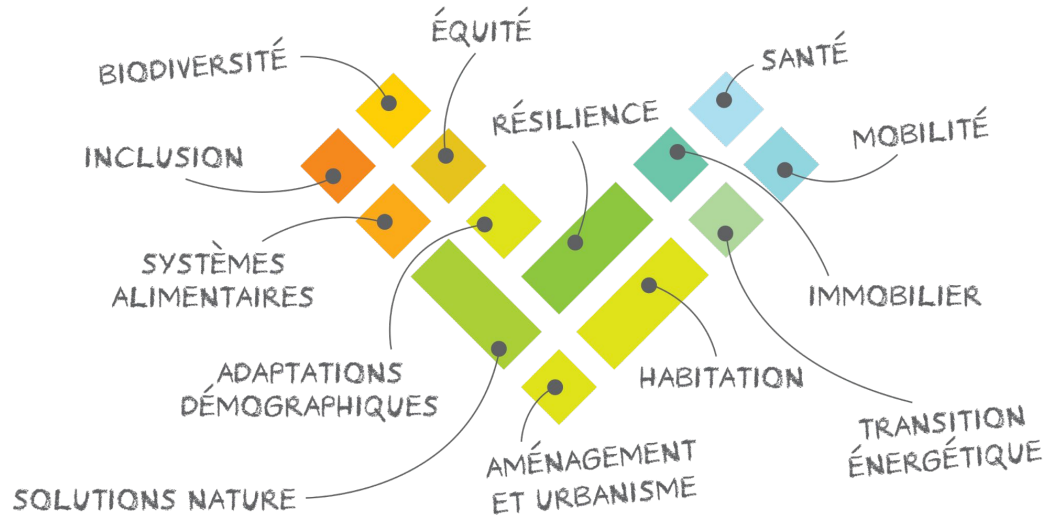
ÉQUITÉ

BIODIVERSITÉ

SANTÉ

RÉSILIENCE

MOBILITÉ

INCLUSION

SYSTÈMES ALIMENTAIRES

IMMOBILIER

ADAPTATIONS DÉMOGRAPHIQUES

HABITATION

TRANSITION ÉNERGÉTIQUE

AMÉNAGEMENT ET URBANISME

SOLUTIONS NATURE